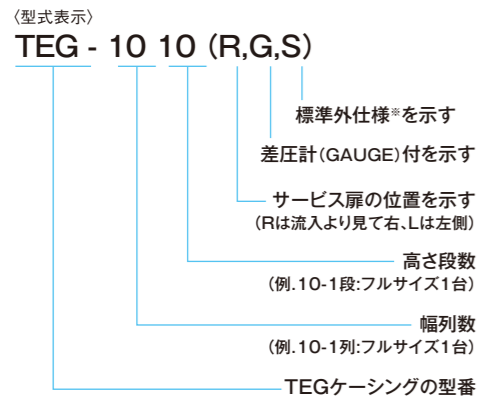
〈型式表示〉

TEG - 10 10 (R,G,S)

標準外仕様※を示す

差圧計(GAUGE)付を示す

サービス扉の位置を示す
(Rは流入より見て右、Lは左側)

高さ段数
(例.10-1段:フルサイズ1台)

幅列数
(例.10-1列:フルサイズ1台)

TEGケーシングの型番